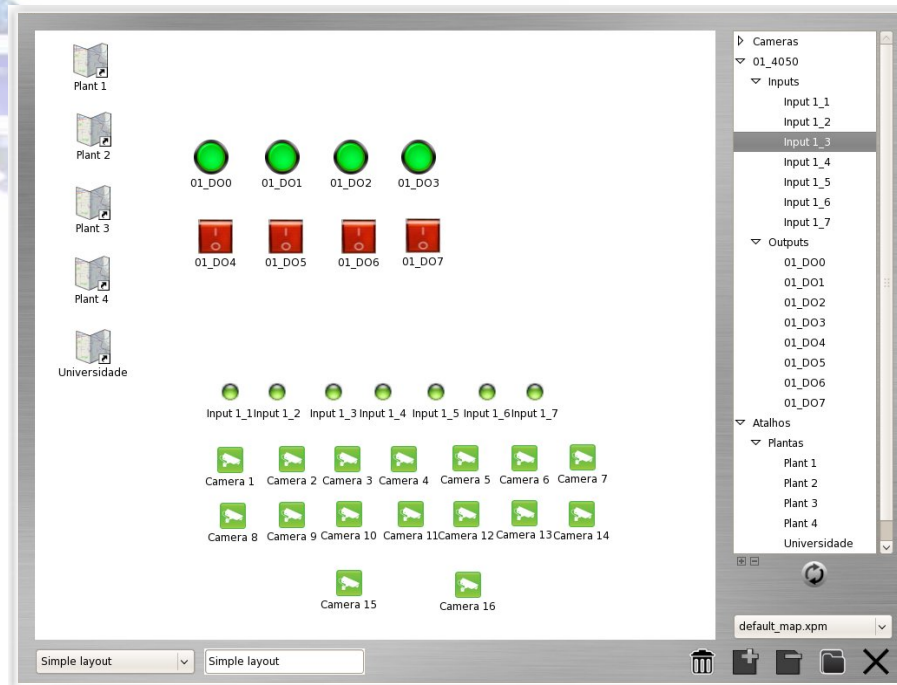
Plant 1
Plant 2
Plant 3
Plant 4
Universidade

01_DO0 01_DO1 01_DO2 01_DO3

01_DO4 01_DO5 01_DO6 01_DO7

Input 1_1 Input 1_2 Input 1_3 Input 1_4 Input 1_5 Input 1_6 Input 1_7

Camera 1 Camera 2 Camera 3 Camera 4 Camera 5 Camera 6 Camera 7

Camera 8 Camera 9 Camera 10 Camera 11 Camera 12 Camera 13 Camera 14

Camera 15 Camera 16

Cameras
01_4050
Inputs
Input 1_1
Input 1_2
Input 1_3
Input 1_4
Input 1_5
Input 1_6
Input 1_7
Outputs
01_DO0
01_DO1
01_DO2
01_DO3
01_DO4
01_DO5
01_DO6
01_DO7
Atalhos
Plantas
Plant 1
Plant 2
Plant 3
Plant 4
Universidade

default_map.xpm

Simple layout
Simple layout